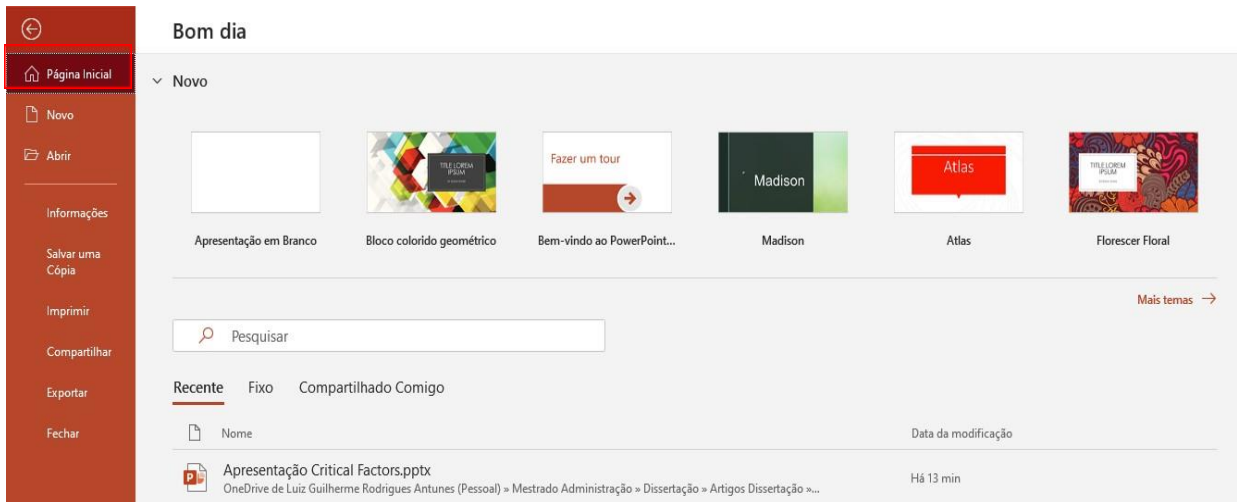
Página Inicial

Novo

Abrir

Informações

Salvar uma Cópia

Imprimir

Compartilhar

Exportar

Fechar

Bom dia

Novo

TITLE LOREM IPSUM

Fazer um tour

Madison

Atlas

TITLE LOREM IPSUM

Apresentação em Branco

Bloco colorido geométrico

Bem-vindo ao PowerPoint...

Madison

Atlas

Florescer Floral

Mais temas →

Pesquisar

Recente Fixo Compartilhado Comigo

Nome

Data da modificação

Apresentação Critical Factors.pptx
OneDrive de Luiz Guilherme Rodrigues Antunes (Pessoal) » Mestrado Administração » Dissertação » Artigos Dissertação »...

Há 13 min